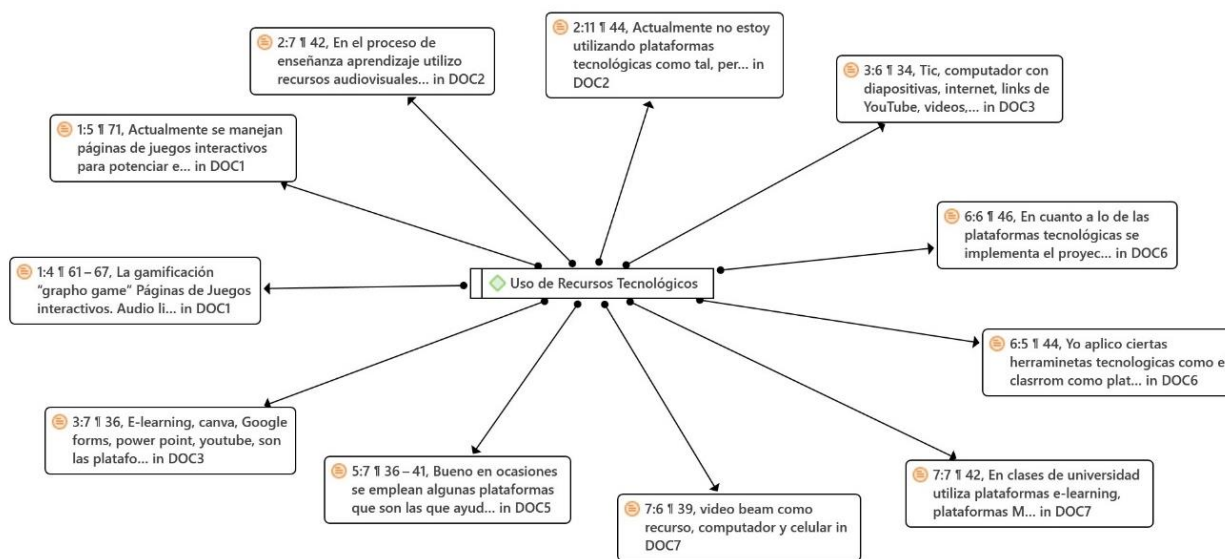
2:7 ¶ 42, En el proceso de enseñanza aprendizaje utilizo recursos audiovisuales... in DOC2

2:11 ¶ 44, Actualmente no estoy utilizando plataformas tecnológicas como tal, per... in DOC2

3:6 ¶ 34, Tic, computador con diapositivas, internet, links de YouTube, videos,... in DOC3

1:5 ¶ 71, Actualmente se manejan páginas de juegos interactivos para potenciar e... in DOC1

6:6 ¶ 46, En cuanto a lo de las plataformas tecnológicas se implementa el proyec... in DOC6

1:4 ¶ 61 – 67, La gamificación "grapho game" Páginas de Juegos interactivos. Audio li... in DOC1

Uso de Recursos Tecnológicos

6:5 ¶ 44, Yo aplico ciertas herraminetas tecnologicas como e clasrrom como plat... in DOC6

3:7 ¶ 36, E-learning, canva, Google forms, power point, youtube, son las platafo... in DOC3

5:7 ¶ 36 – 41, Bueno en ocasiones se emplean algunas plataformas que son las que ayud... in DOC5

7:7 ¶ 42, En clases de universidad utiliza plataformas e-learning, plataformas M... in DOC7

7:6 ¶ 39, video beam como recurso, computador y celular in DOC7